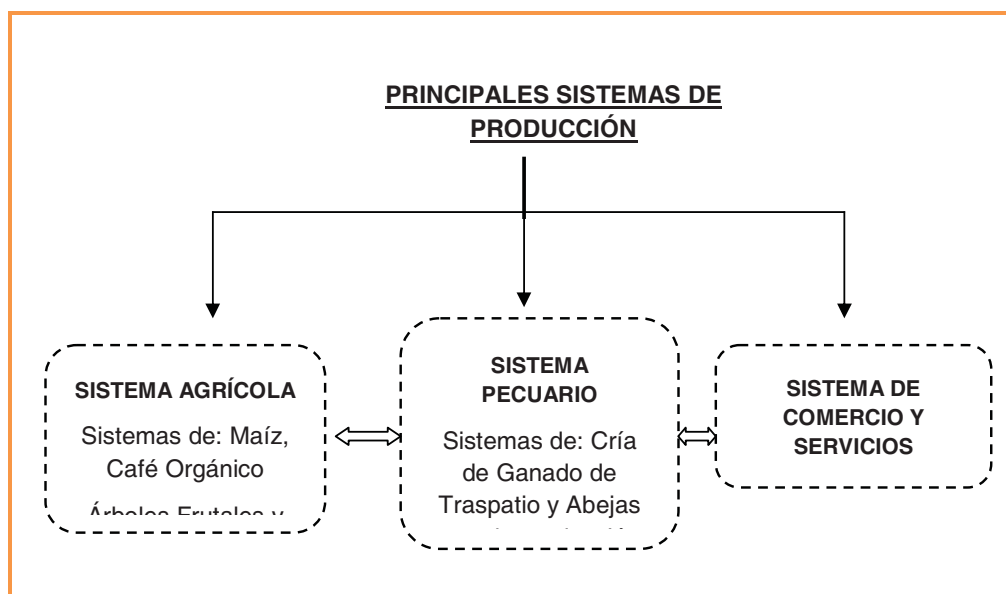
PRINCIPALES SISTEMAS DE PRODUCCIÓN

SISTEMA AGRÍCOLA

Sistemas de: Maíz, Café Orgánico

Árboles Frutales y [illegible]

SISTEMA PECUARIO

Sistemas de: Cría de Ganado de Traspatio y Abejas

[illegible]

SISTEMA DE COMERCIO Y SERVICIOS